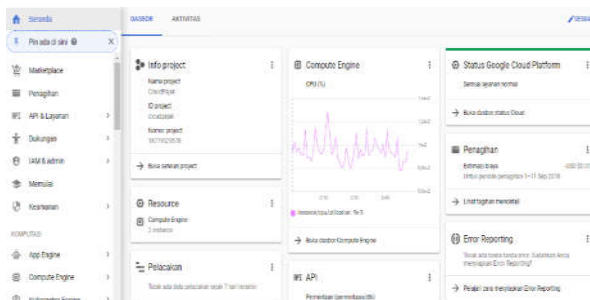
Beranda
Pin ada di sini
Marketplace
Penagihan
API & Layanan
Dukungan
IAM & admin
Memulai
Keamanan
KOMPUTASI
App Engine
Compute Engine
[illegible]

DASBOR AKTIVITAS
SESUAIKAN

Info project
Nama project
CloudPajak
ID project
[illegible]
Nomor project
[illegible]
→ Buka setelan project

Resource
Compute Engine
3 instance

Pelacakan
Tidak ada data pelacakan sejak 7 hari terakhir

Compute Engine
CPU (%)
→ Buka dasbor Compute Engine

API
Permintaan (permintaan/dtk)

Status Google Cloud Platform
Semua layanan normal
→ Buka dasbor status Cloud

Penagihan
Estimasi biaya
Untuk periode penagihan 1–11 Sep 2018
→ Lihat tagihan mendetail

Error Reporting
Tidak ada tanda tanda error. Sudahkan Anda menyiapkan Error Reporting?
→ Pelajari cara menyiapkan Error Reporting